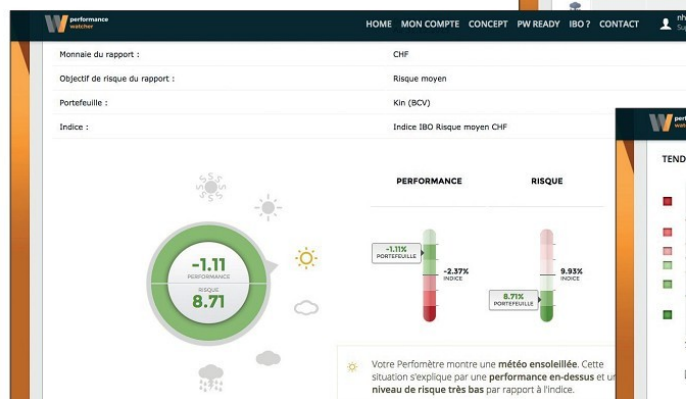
performance watcher

HOME MON COMPTE CONCEPT PW READY IBO ? CONTACT

nh
Su

| | |
|---|---|
| Monnaie du rapport : | CHF |
| Objectif de risque du rapport : | Risque moyen |
| Portefeuille : | Kin (BCV) |
| Indice : | Indice IBO Risque moyen CHF |

-1.11
PERFORMANCE
RISQUE
8.71

PERFORMANCE

RISQUE

-1.11%
PORTEFEUILLE

-2.37%
INDICE

9.93%
INDICE

8.71%
PORTEFEUILLE

Votre Perfomètre montre une météo ensoleillée. Cette situation s'explique par une performance en-dessus et un niveau de risque très bas par rapport à l'indice.

performance watcher

TEND